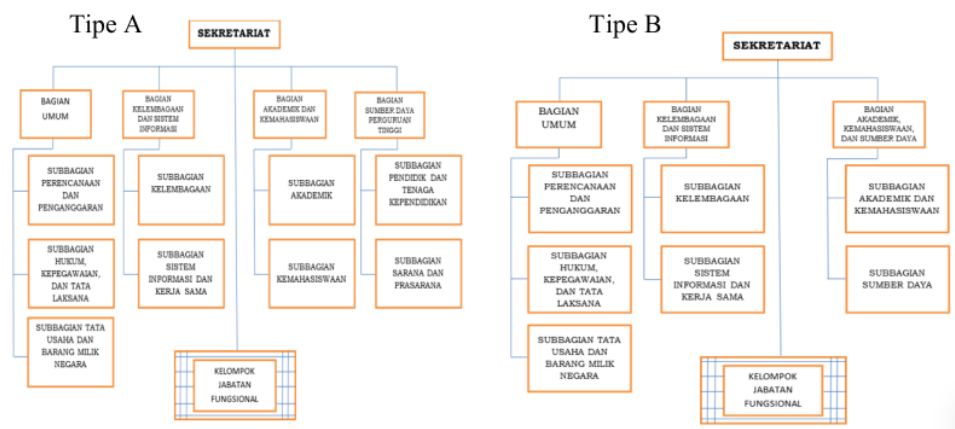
Tipe A

SEKRETARIAT

BAGIAN UMUM

BAGIAN KELEMBAGAAN DAN SISTEM INFORMASI

BAGIAN AKADEMIK DAN KEMAHASISWAAN

BAGIAN SUMBER DAYA PERGURUAN TINGGI

SUBBAGIAN PERENCANAAN DAN PENGANGGARAN

SUBBAGIAN HUKUM, KEPEGAWAIAN, DAN TATA LAKSANA

SUBBAGIAN TATA USAHA DAN BARANG MILIK NEGARA

SUBBAGIAN KELEMBAGAAN

SUBBAGIAN SISTEM INFORMASI DAN KERJA SAMA

SUBBAGIAN AKADEMIK

SUBBAGIAN KEMAHASISWAAN

SUBBAGIAN PENDIDIK DAN TENAGA KEPENDIDIKAN

SUBBAGIAN SARANA DAN PRASARANA

KELOMPOK JABATAN FUNGSIONAL

Tipe B

SEKRETARIAT

BAGIAN UMUM

BAGIAN KELEMBAGAAN DAN SISTEM INFORMASI

BAGIAN AKADEMIK, KEMAHASISWAAN, DAN SUMBER DAYA

SUBBAGIAN PERENCANAAN DAN PENGANGGARAN

SUBBAGIAN HUKUM, KEPEGAWAIAN, DAN TATA LAKSANA

SUBBAGIAN TATA USAHA DAN BARANG MILIK NEGARA

SUBBAGIAN KELEMBAGAAN

SUBBAGIAN SISTEM INFORMASI DAN KERJA SAMA

SUBBAGIAN AKADEMIK DAN KEMAHASISWAAN

SUBBAGIAN SUMBER DAYA

KELOMPOK JABATAN FUNGSIONAL